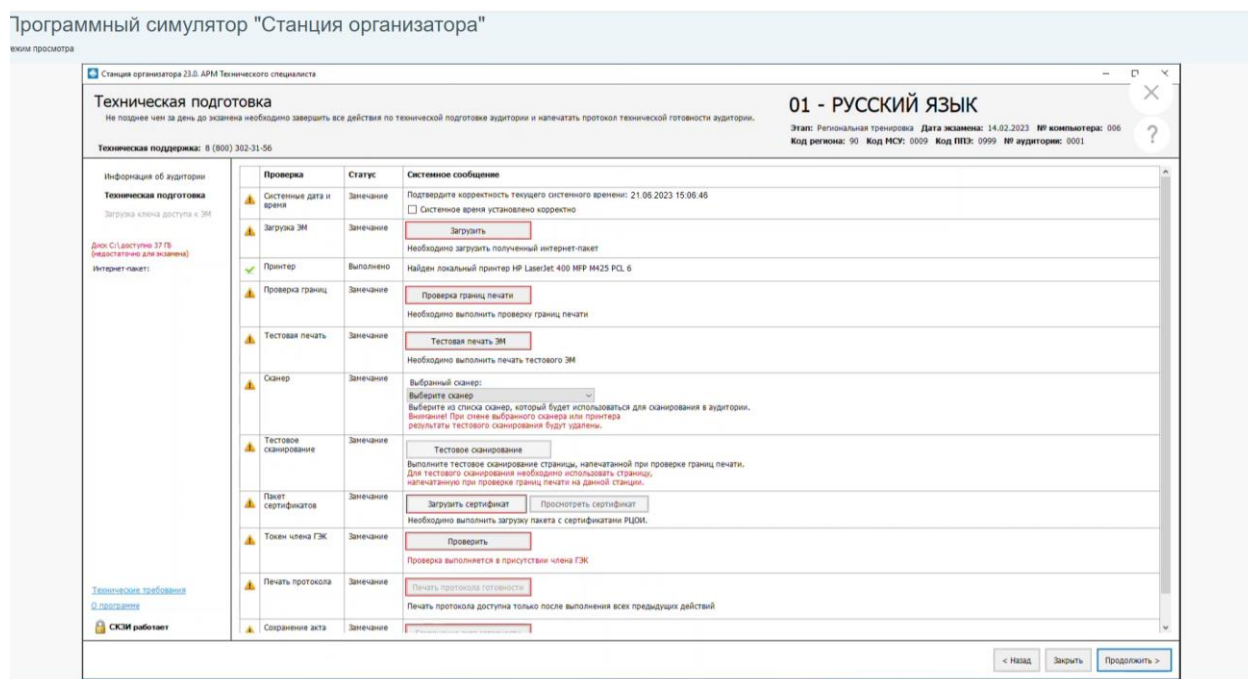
рограммный симулятор "Станция организатора"
ежим просмотра

Станция организатора 23.0. АРМ Технического специалиста

Техническая подготовка
Не позднее чем за день до экзамена необходимо завершить все действия по технической подготовке аудитории и напечатать протокол технической готовности аудитории.

Техническая поддержка: 8 (800) 302-31-56

01 - РУССКИЙ ЯЗЫК
Этап: Региональная тренировка Дата экзамена: 14.02.2023 № компьютера: 006
Код региона: 90 Код МСУ: 0009 Код ППЭ: 0999 № аудитории: 0001

Информация об аудитории
Техническая подготовка
Загрузка ключа доступа к ЭМ

Диск C:\ доступно 37 ГБ (недостаточно для экзамена)
Интернет-пакет:

| | Проверка | Статус | Системное сообщение |
|---|---|---|---|
| | Системные дата и время | Замечание | Подтвердите корректность текущего системного времени: 21.06.2023 15:06:46 Системное время установлено корректно |
| | Загрузка ЭМ | Замечание | Загрузить Необходимо загрузить полученный интернет-пакет |
| | Принтер | Выполнено | Найден локальный принтер HP LaserJet 400 MFP M425 PCL 6 |
| | Проверка границ | Замечание | Проверка границ печати Необходимо выполнить проверку границ печати |
| | Тестовая печать | Замечание | Тестовая печать ЭМ Необходимо выполнить печать тестового ЭМ |
| | Сканер | Замечание | Выбранный сканер: Выберите сканер Выберите из списка сканер, который будет использоваться для сканирования в аудитории. Внимание! При смене выбранного сканера или принтера результаты тестового сканирования будут удалены. |
| | Тестовое сканирование | Замечание | Тестовое сканирование Выполните тестовое сканирование страницы, напечатанной при проверке границ печати. Для тестового сканирования необходимо использовать страницу, напечатанную при проверке границ печати на данной станции. |
| | Пакет сертификатов | Замечание | Загрузить сертификат Просмотреть сертификат Необходимо выполнить загрузку пакета с сертификатами РЦОИ. |
| | Токен члена ГЭК | Замечание | Проверить Проверка выполняется в присутствии члена ГЭК |
| | Печать протокола | Замечание | Печать протокола готовности Печать протокола доступна только после выполнения всех предыдущих действий |
| | Сохранение акта | Замечание | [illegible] |

Технические требования
О программе
СКЗИ работает

< Назад Закрыть Продолжить >